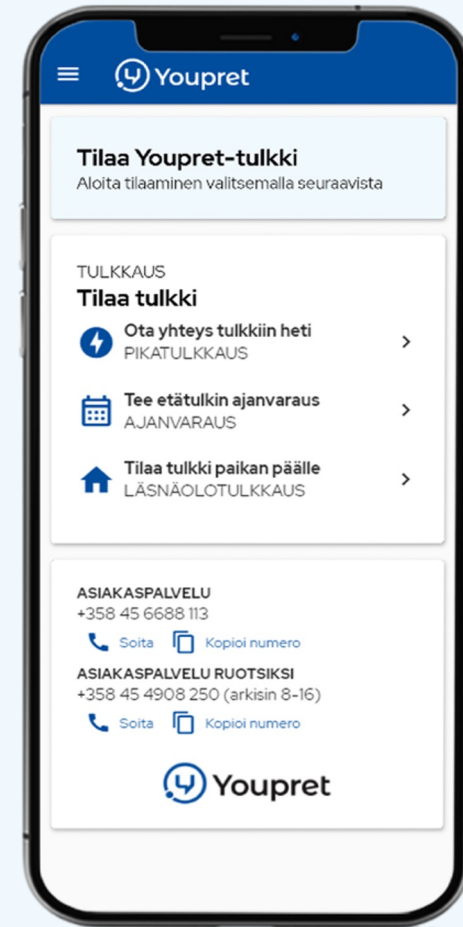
Youpret

Tilaa Youpret-tulkki
Aloita tilaaminen valitsemalla seuraavista

TULKKAUS
Tilaa tulkki

Ota yhteys tulkkiin heti
PIKATULKKAUS

Tee etätulkin ajanvaraus
AJANVARAUS

Tilaa tulkki paikan päälle
LÄSNÄOLOTULKKAUS

ASIAKASPALVELU
+358 45 6688 113
Soita Kopioi numero

ASIAKASPALVELU RUOTSIKSI
+358 45 4908 250 (arkisin 8-16)
Soita Kopioi numero

Youpret